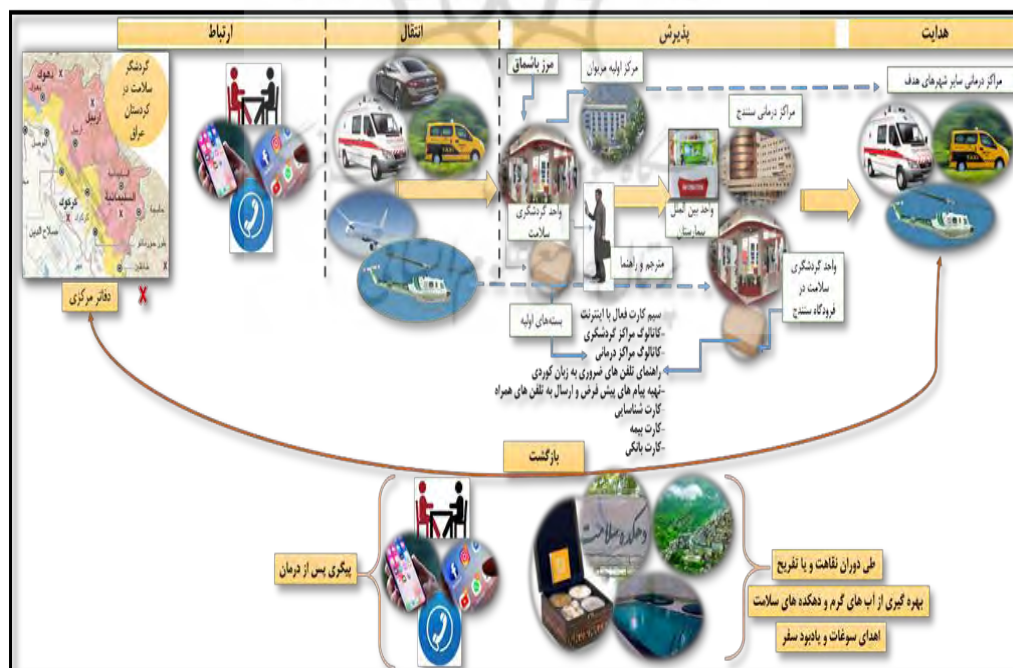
ارتباط

انتقال

پذیرش

هدایت

گردشگر سلامت در کردستان عراق

زاخو
دهوک
اربیل
السلیمانیه
کرکوک
صلاح الدین

دفاتر مرکزی

مرز باشماق

مرکز اولیه مرزبان

مراکز درمانی سایر شهرهای هدف

مراکز درمانی سنندج

واحد گردشگری سلامت

واحد بین الملل بیمارستان

مترجم و راهنما

واحد گردشگری سلامت در فرودگاه سنندج

بسته های اولیه

سیم کارت فعال با اینترنت
-کاتالوگ مراکز گردشگری
-کاتالوگ مراکز درمانی
راهنمای تلفن های ضروری به زبان کوردی
-تهیه پیام های پیش فرض و ارسال به تلفن های همراه
-کارت شناسایی
-کارت بیمه
-کارت بانکی

بازگشت

پیگیری پس از درمان

طی دوران نقاهت و یا تفریح

بهره گیری از اب های گرم و دهکده های سلامت

اهدای سوغات و یادبود سفر

دهکده سلامت